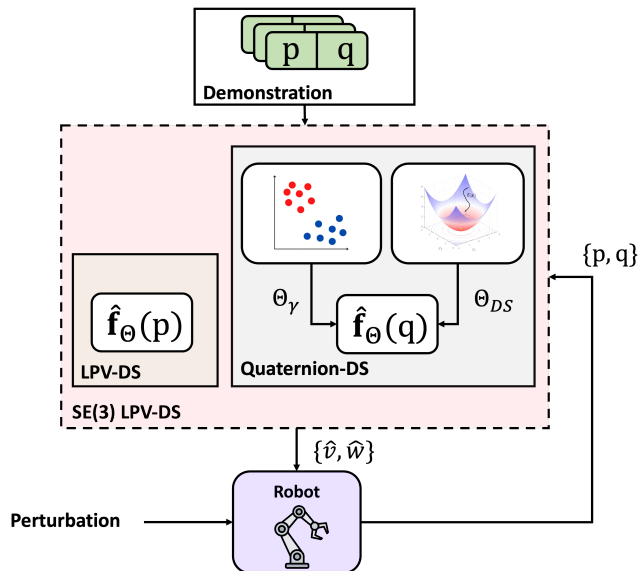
p | q

Demonstration

$\Theta_\gamma$

$\Theta_{DS}$

$\{p, q\}$

$\hat{\mathbf{f}}_\Theta(\mathrm{p})$

LPV-DS

$\hat{\mathbf{f}}_\Theta(\mathrm{q})$

Quaternion-DS

SE(3) LPV-DS

$\{\hat{v}, \hat{w}\}$

Robot

Perturbation